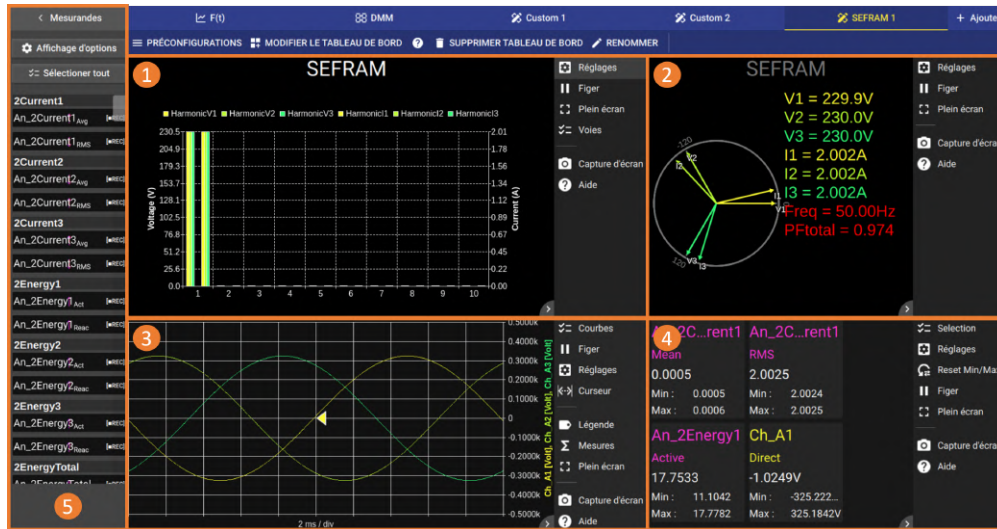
< Mesurandes

Affichage d'options

Sélectionner tout

2Current1
An_2Current1$_{Avg}$ REC
An_2Current1$_{RMS}$ REC
2Current2
An_2Current2$_{Avg}$ REC
An_2Current2$_{RMS}$ REC
2Current3
An_2Current3$_{Avg}$ REC
An_2Current3$_{RMS}$ REC
2Energy1
An_2Energy1$_{Act}$ REC
An_2Energy1$_{Reac}$ REC
2Energy2
An_2Energy2$_{Act}$ REC
An_2Energy2$_{Reac}$ REC
2Energy3
An_2Energy3$_{Act}$ REC
An_2Energy3$_{Reac}$ REC
2EnergyTotal
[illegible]

5

F(t) | DMM | Custom 1 | Custom 2 | SEFRAM 1 | + Ajoute

PRÉCONFIGURATIONS | MODIFIER LE TABLEAU DE BORD | SUPPRIMER TABLEAU DE BORD | RENOMMER

1
SEFRAM
HarmonicV1 HarmonicV2 HarmonicV3 HarmonicI1 HarmonicI2 HarmonicI3
Voltage (V)
230.5 204.9 179.3 153.7 128.1 102.5 76.8 51.2 25.6 0.0
Current (A)
2.01 1.78 1.56 1.34 1.12 0.89 0.67 0.45 0.22 0.00
1 2 3 4 5 6 7 8 9 10

Réglages
Figer
Plein écran
Voies
Capture d'écran
Aide

2
SEFRAM
V1 = 229.9V
V2 = 230.0V
V3 = 230.0V
I1 = 2.002A
I2 = 2.002A
I3 = 2.002A
Freq = 50.00Hz
PFtotal = 0.974
120 V2 I2 I1 V1 V3 I3 120

Réglages
Figer
Plein écran
Capture d'écra
Aide

3
0.5000k 0.4000k 0.3000k 0.2000k 0.1000k 0 -0.1000k -0.2000k -0.3000k -0.4000k -0.5000k
Ch_A1 [Volt], Ch_A2 [Volt], Ch_A3 [Volt]
2 ms / div

Courbes
Figer
Réglages
Curseur
Légende
Mesures
Plein écran
Capture d'écran
Aide

4
An_2C...rent1
Mean
0.0005
Min : 0.0005
Max : 0.0006

An_2C...rent1
RMS
2.0025
Min : 2.0024
Max : 2.0025

An_2Energy1
Active
17.7533
Min : 11.1042
Max : 17.7782

Ch_A1
Direct
-1.0249V
Min : -325.222...
Max : 325.1842V

Selection
Réglages
Reset Min/Max
Figer
Plein écran
Capture d'écra
Aide